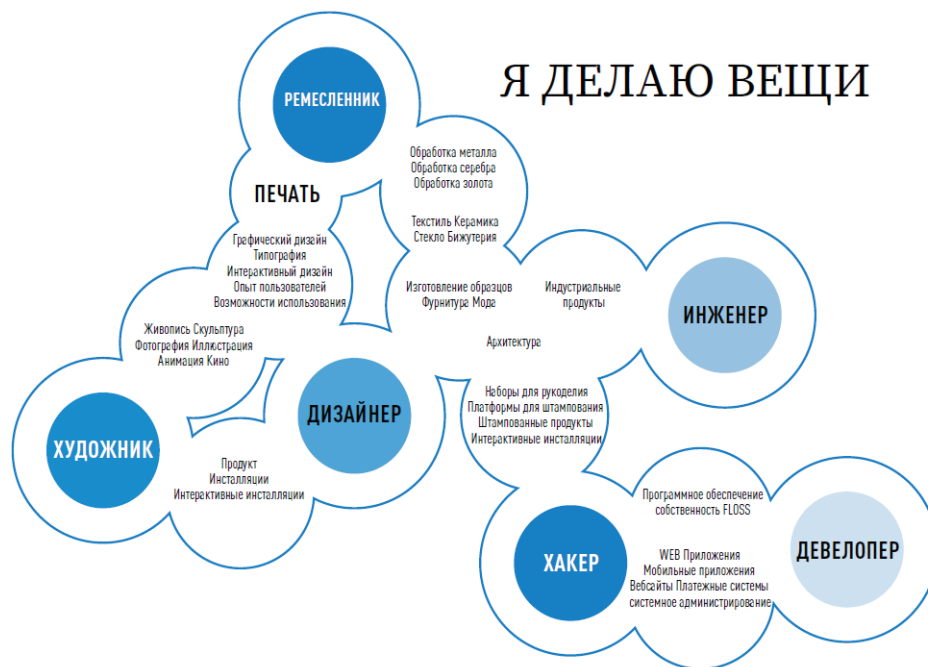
Я ДЕЛАЮ ВЕЩИ

РЕМЕСЛЕННИК

Обработка металла
Обработка серебра
Обработка золота

Текстиль Керамика
Стекло Бижутерия

ПЕЧАТЬ

Графический дизайн
Типография
Интерактивный дизайн
Опыт пользователей
Возможности использования

Изготовление образцов
Фурнитура Мода

Индустриальные продукты

ИНЖЕНЕР

Архитектура

Живопись Скульптура
Фотография Иллюстрация
Анимация Кино

ДИЗАЙНЕР

ХУДОЖНИК

Продукт
Инсталляции
Интерактивные инсталляции

Наборы для рукоделия
Платформы для штампования
Штампованные продукты
Интерактивные инсталляции

Программное обеспечение
собственность FLOSS

ХАКЕР

WEB Приложения
Мобильные приложения
Вебсайты Платежные системы
системное администрирование

ДЕВЕЛОПЕР